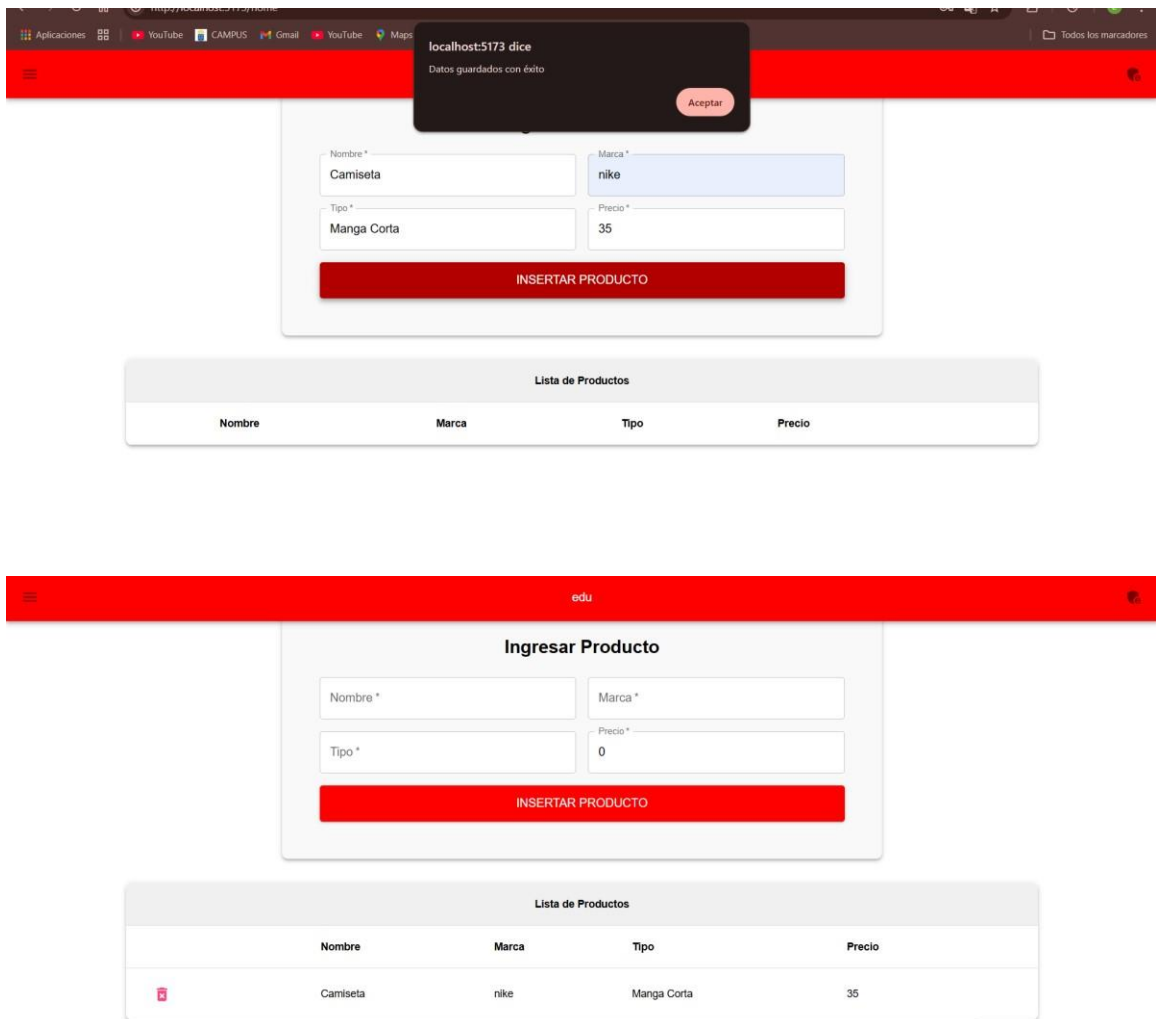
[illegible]

Aplicaciones YouTube CAMPUS Gmail YouTube Maps

Todos los marcadores

localhost:5173 dice
Datos guardados con éxito
Aceptar

Nombre *
Camiseta

Marca *
nike

Tipo *
Manga Corta

Precio *
35

INSERTAR PRODUCTO

Lista de Productos

| Nombre | Marca | Tipo | Precio |
|---|---|---|---|

edu

Ingresar Producto

Nombre *

Marca *

Tipo *

Precio *
0

INSERTAR PRODUCTO

Lista de Productos

| | Nombre | Marca | Tipo | Precio |
|---|---|---|---|---|
| | Camiseta | nike | Manga Corta | 35 |